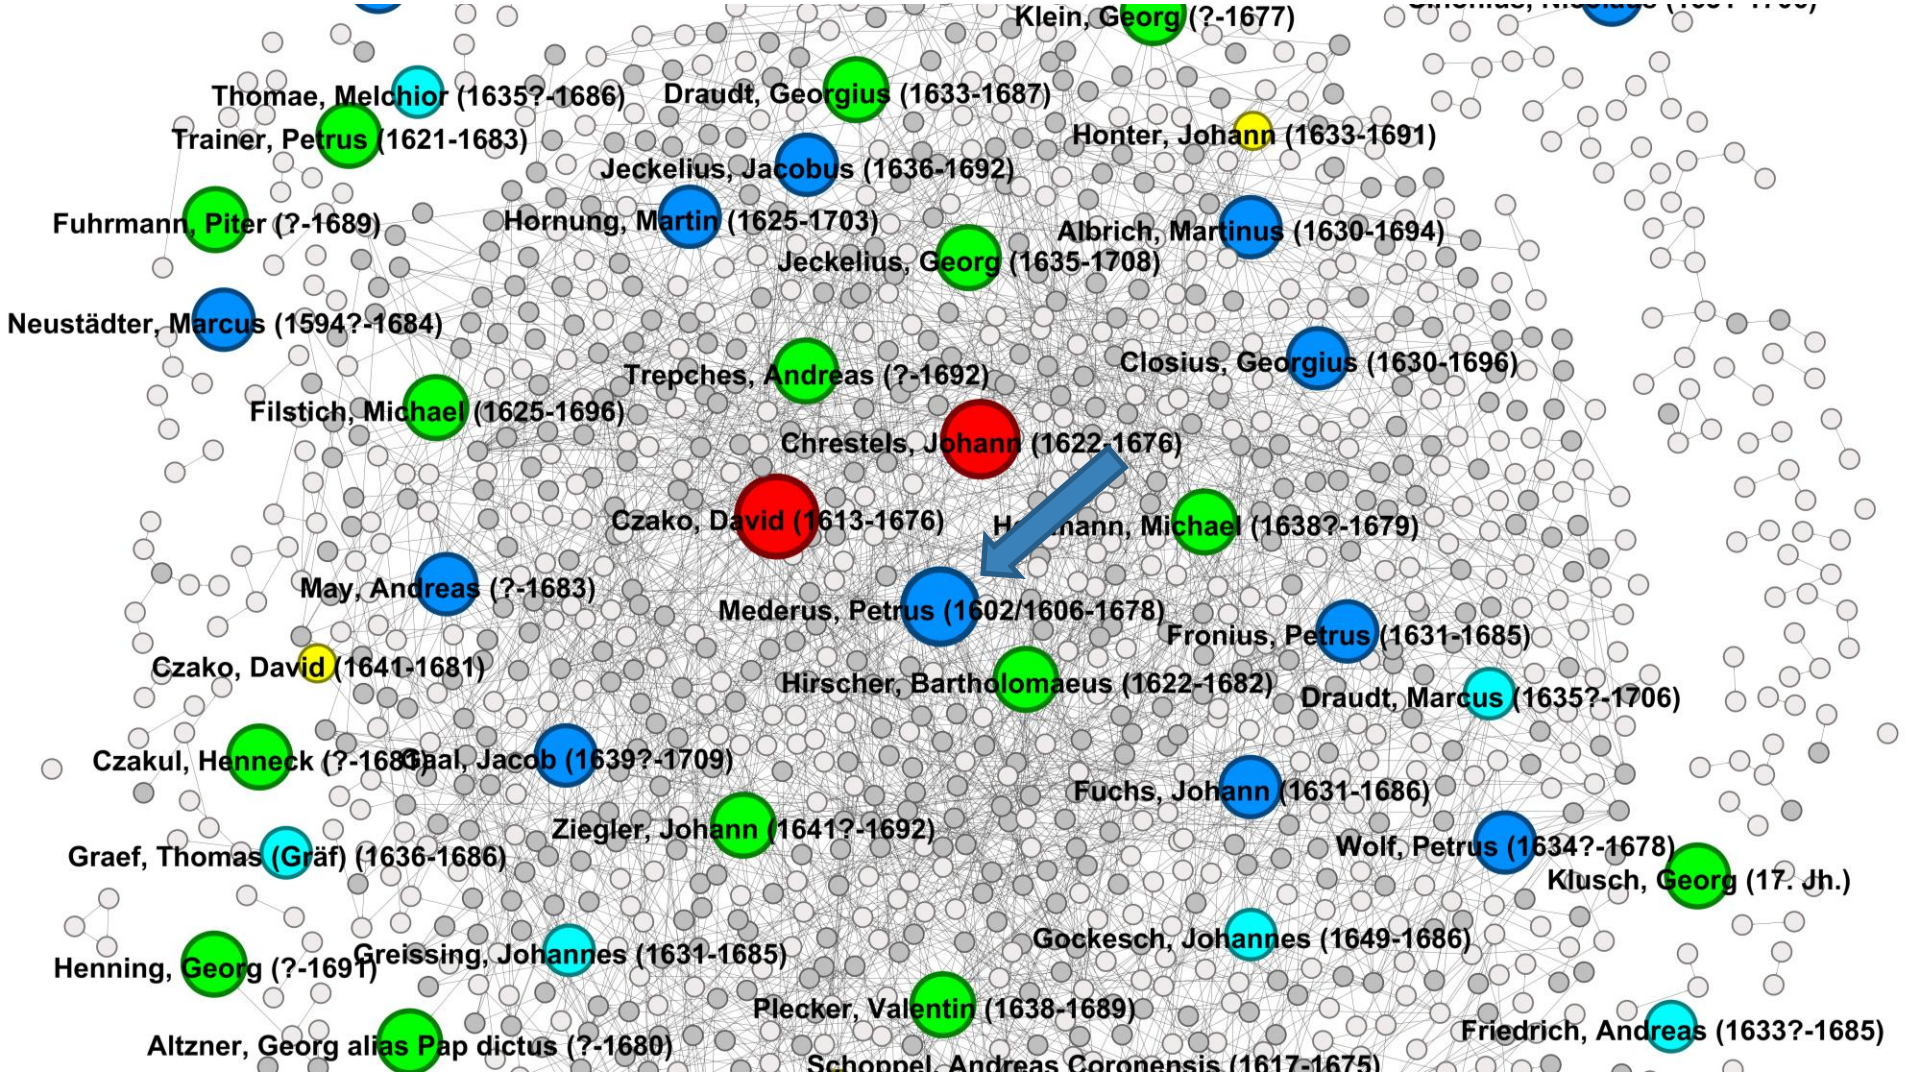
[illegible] (1631-1700)

Klein, Georg (?-1677)

Thomae, Melchior (1635?-1686)

Draudt, Georgius (1633-1687)

Honter, Johann (1633-1691)

Trainer, Petrus (1621-1683)

Jeckelius, Jacobus (1636-1692)

Fuhrmann, Piter (?-1689)

Hornung, Martin (1625-1703)

Albrich, Martinus (1630-1694)

Jeckelius, Georg (1635-1708)

Neustädter, Marcus (1594?-1684)

Closius, Georgius (1630-1696)

Trepches, Andreas (?-1692)

Filstich, Michael (1625-1696)

Chrestels, Johann (1622-1676)

Czako, David (1613-1676)

H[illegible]ann, Michael (1638?-1679)

May, Andreas (?-1683)

Mederus, Petrus (1602/1606-1678)

Fronius, Petrus (1631-1685)

Czako, David (1641-1681)

Hirscher, Bartholomaeus (1622-1682)

Draudt, Marcus (1635?-1706)

Czakul, Henneck (?-168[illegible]

Gaal, Jacob (1639?-1709)

Fuchs, Johann (1631-1686)

Ziegler, Johann (1641?-1692)

Wolf, Petrus (1634?-1678)

Graef, Thomas (Gräf) (1636-1686)

Klusch, Georg (17. Jh.)

Gockesch, Johannes (1649-1686)

Henning, Georg (?-1691)

Greissing, Johannes (1631-1685)

Plecker, Valentin (1638-1689)

Friedrich, Andreas (1633?-1685)

Altzner, Georg alias Pap dictus (?-1680)

Schoppel, Andreas Coronensis (1617-1675)